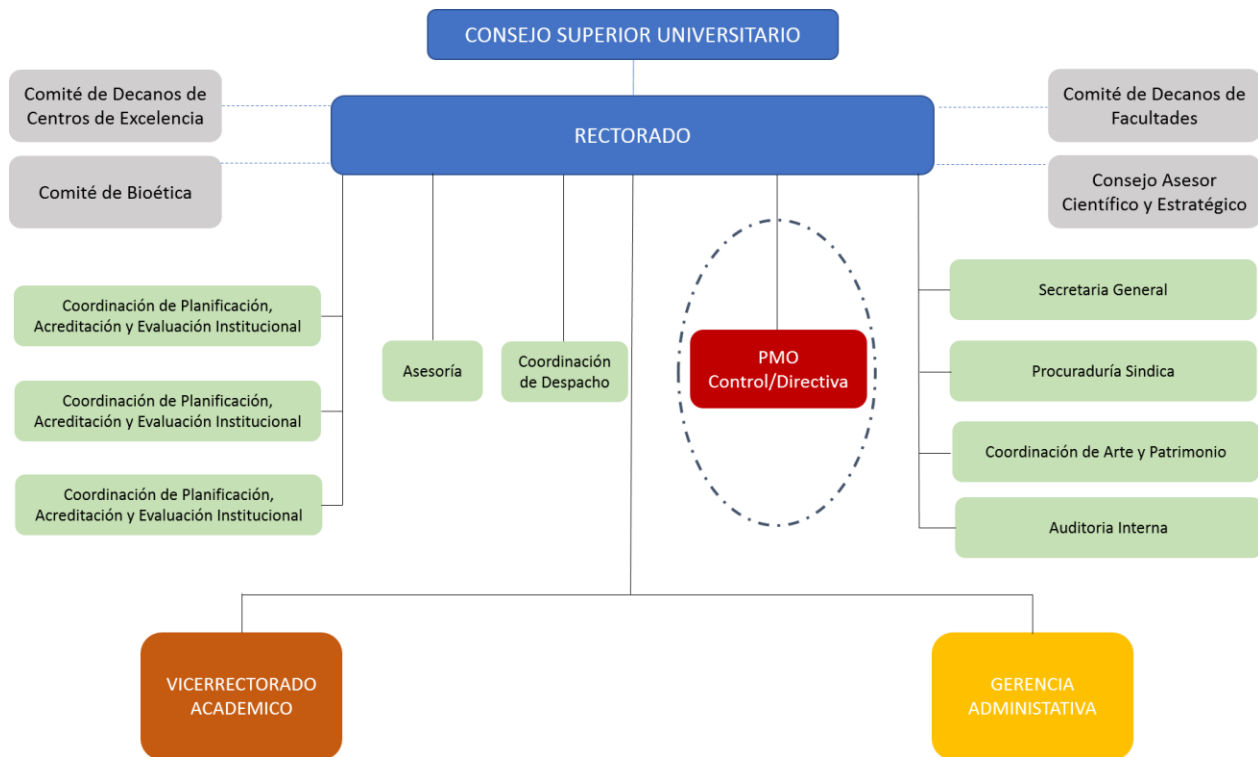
CONSEJO SUPERIOR UNIVERSITARIO

Comité de Decanos de Centros de Excelencia

RECTORADO

Comité de Decanos de Facultades

Comité de Bioética

Consejo Asesor Científico y Estratégico

Coordinación de Planificación, Acreditación y Evaluación Institucional

Coordinación de Planificación, Acreditación y Evaluación Institucional

Coordinación de Planificación, Acreditación y Evaluación Institucional

Asesoría

Coordinación de Despacho

PMO Control/Directiva

Secretaria General

Procuraduría Sindica

Coordinación de Arte y Patrimonio

Auditoria Interna

VICERRECTORADO ACADEMICO

GERENCIA ADMINISTATIVA